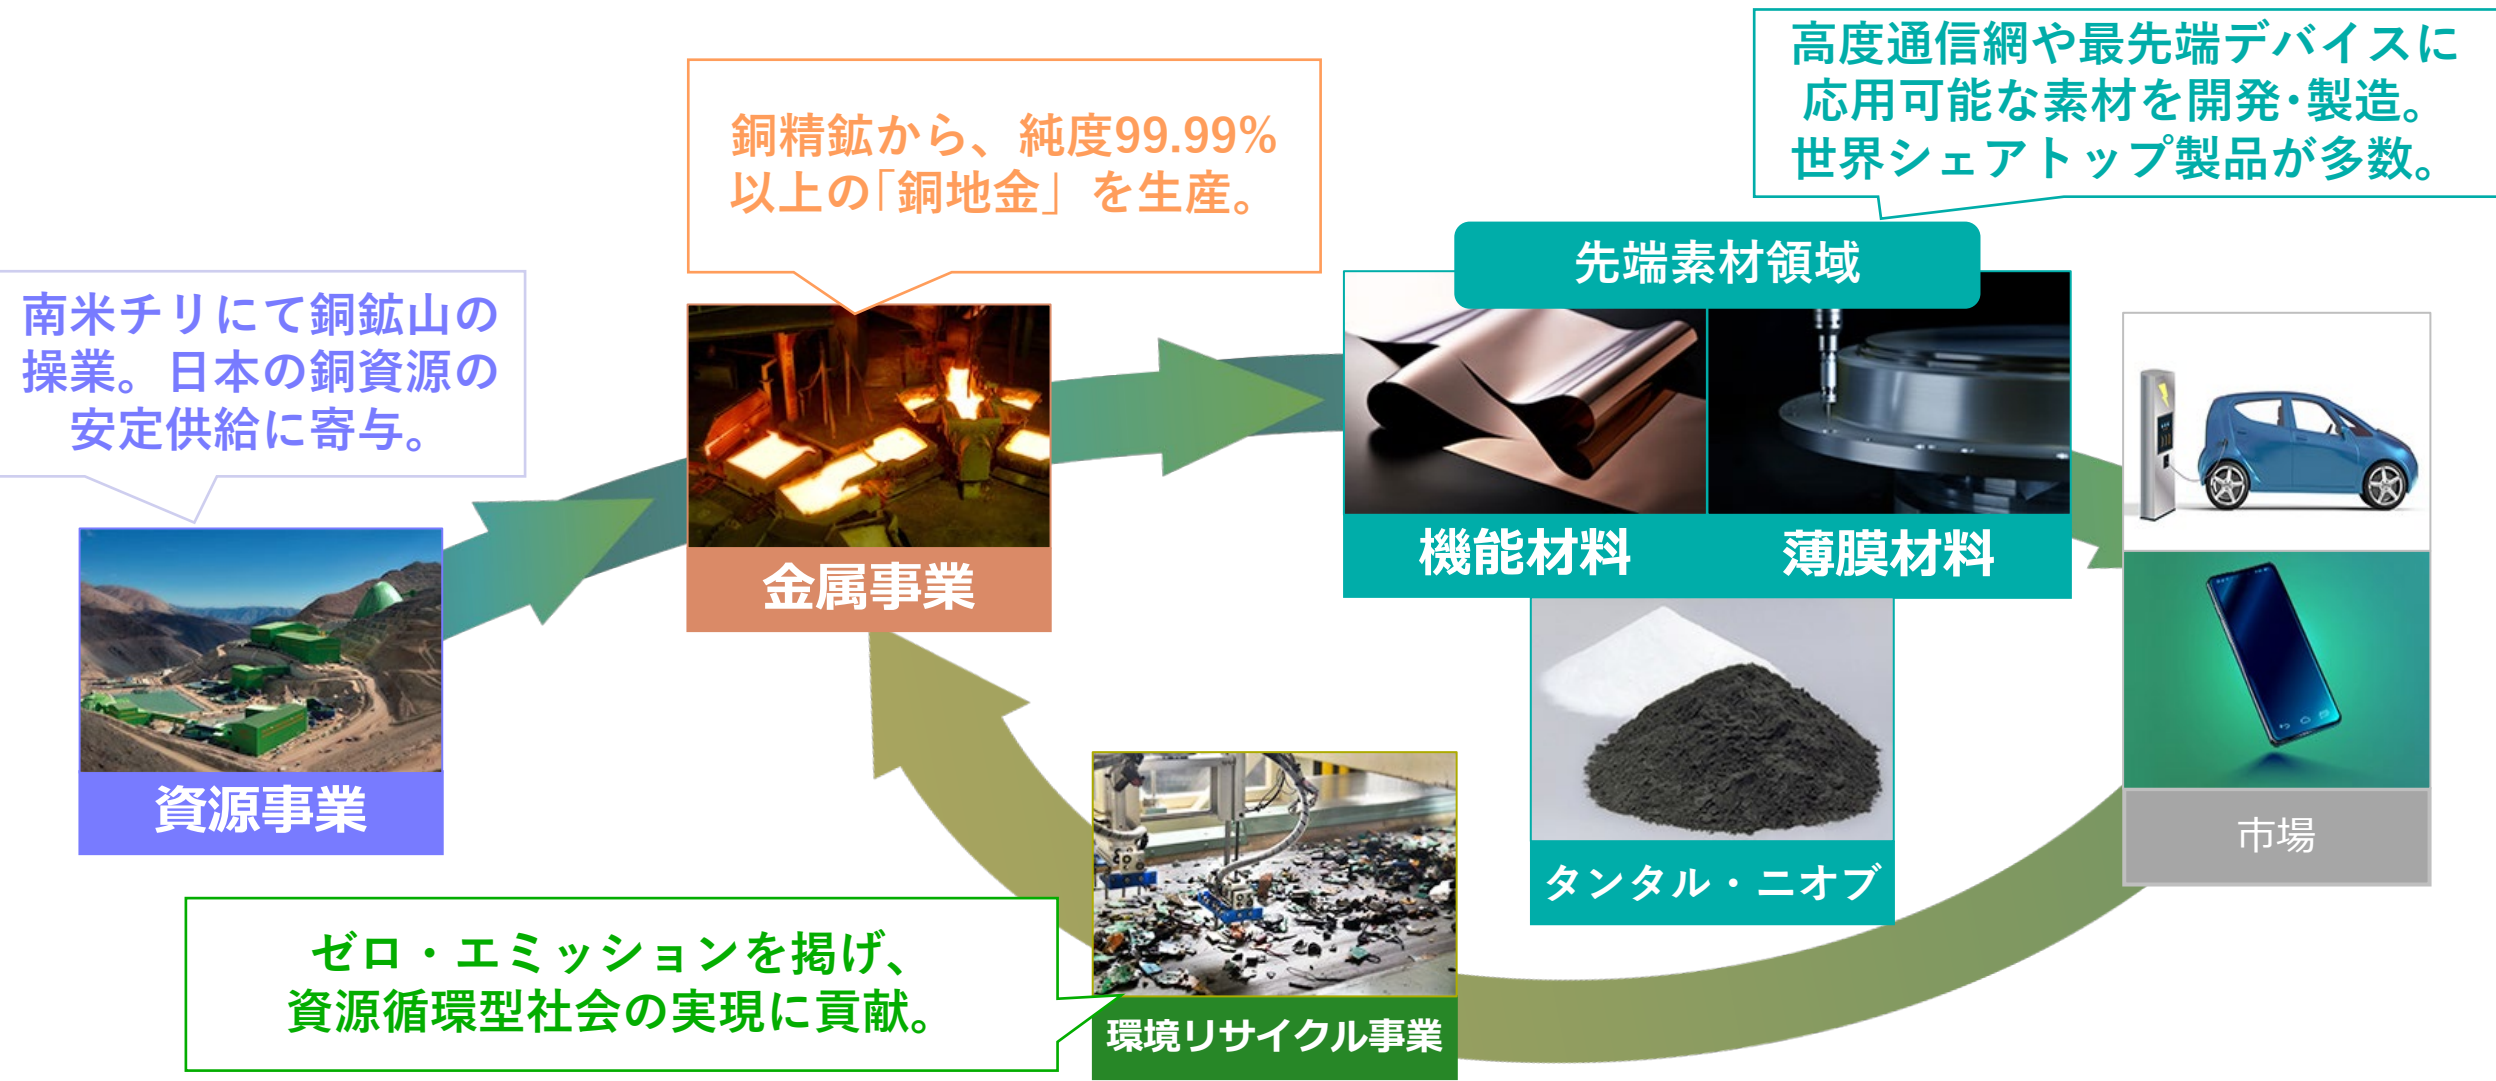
南米チリにて銅鉱山の操業。日本の銅資源の安定供給に寄与。

資源事業

銅精鉱から、純度99.99%以上の「銅地金」を生産。

金属事業

高度通信網や最先端デバイスに応用可能な素材を開発・製造。世界シェアトップ製品が多数。

先端素材領域

機能材料

薄膜材料

タンタル・ニオブ

市場

ゼロ・エミッションを掲げ、資源循環型社会の実現に貢献。

環境リサイクル事業